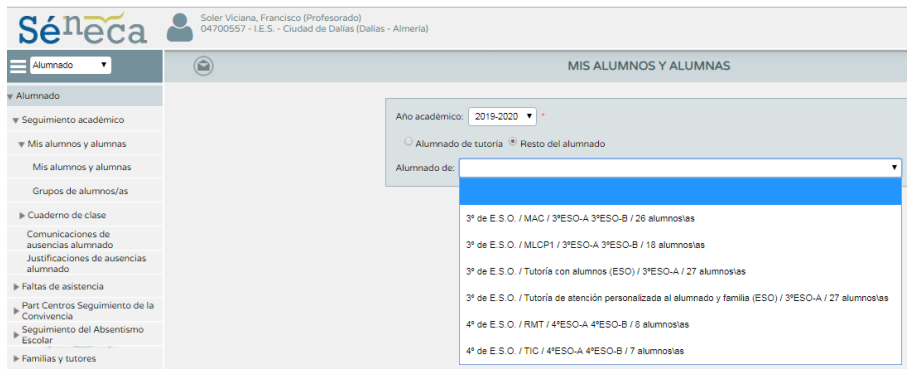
Séneca

Soler Viciana, Francisco (Profesorado)
04700557 - I.E.S. - Ciudad de Dalías (Dalías - Almería)

Alumnado

MIS ALUMNOS Y ALUMNAS

▼ Alumnado
▼ Seguimiento académico
▼ Mis alumnos y alumnas
Mis alumnos y alumnas
Grupos de alumnos/as
▶ Cuaderno de clase
Comunicaciones de ausencias alumnado
Justificaciones de ausencias alumnado
▶ Faltas de asistencia
▶ Part Centros Seguimiento de la Convivencia
▶ Seguimiento del Absentismo Escolar
▶ Familias y tutores

Año académico: 2019-2020 *
Alumnado de tutoría Resto del alumnado
Alumnado de:

3º de E.S.O. / MAC / 3ºESO-A 3ºESO-B / 26 alumnos\as
3º de E.S.O. / MLCP1 / 3ºESO-A 3ºESO-B / 18 alumnos\as
3º de E.S.O. / Tutoría con alumnos (ESO) / 3ºESO-A / 27 alumnos\as
3º de E.S.O. / Tutoría de atención personalizada al alumnado y familia (ESO) / 3ºESO-A / 27 alumnos\as
4º de E.S.O. / RMT / 4ºESO-A 4ºESO-B / 8 alumnos\as
4º de E.S.O. / TIC / 4ºESO-A 4ºESO-B / 7 alumnos\as